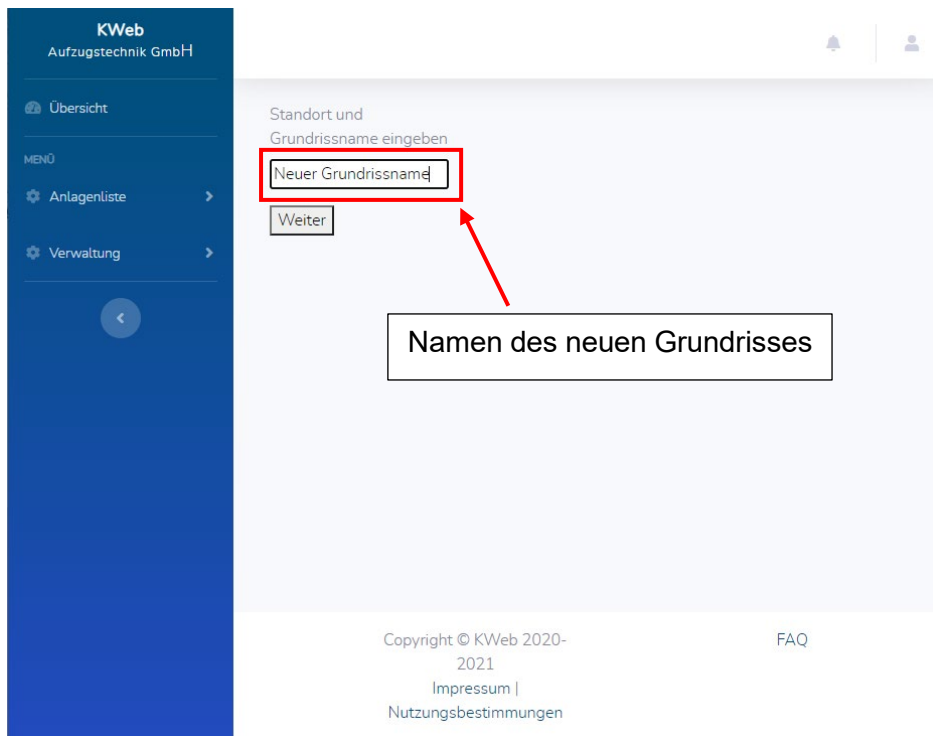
KWeb
Aufzugstechnik GmbH

Übersicht

MENÜ

Anlagenliste

Verwaltung

Standort und Grundrissname eingeben

Neuer Grundrissname

Weiter

Namen des neuen Grundrisses

Copyright © KWeb 2020-2021
Impressum | Nutzungsbestimmungen

FAQ